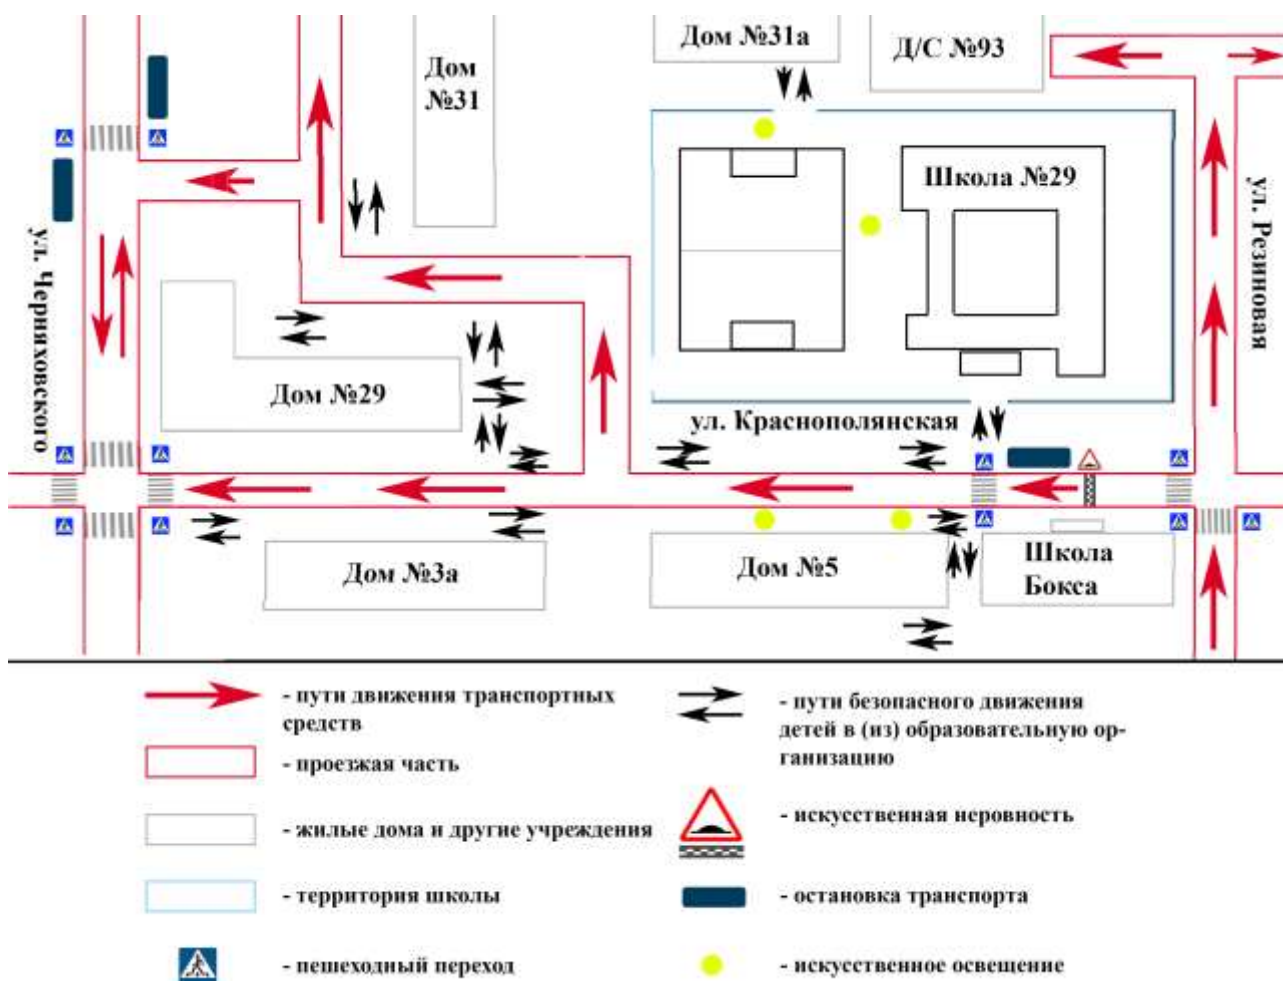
Дом №31а

Д/С №93

Дом №31

Школа №29

ул. Черняховского

ул. Резиновая

Дом №29

ул. Краснополянская

Дом №3а

Дом №5

Школа Бокса

- пути движения транспортных средств

- проезжая часть

- жилые дома и другие учреждения

- территория школы

- пешеходный переход

- пути безопасного движения детей в (из) образовательную организацию

- искусственная неровность

- остановка транспорта

- искусственное освещение